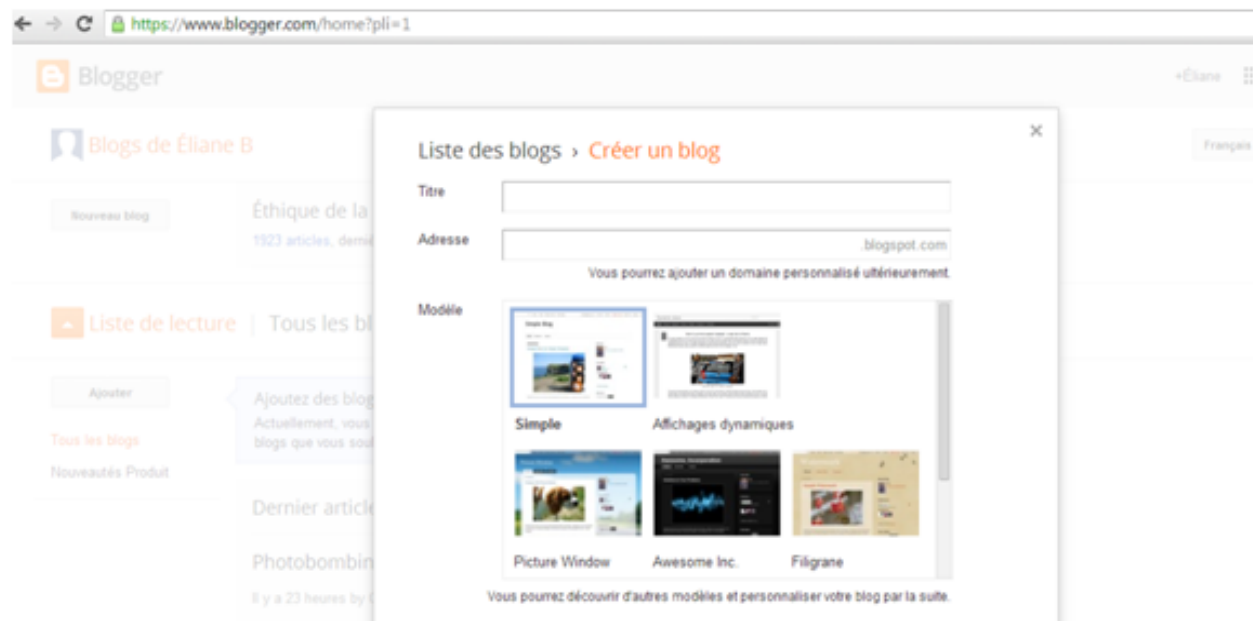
https://www.blogger.com/home?pli=1

Blogger

+Éliane

Blogs de Éliane B

Français

Nouveau blog

Éthique de la

1923 articles, derni

Liste de lecture | Tous les bl

Ajouter

Ajoutez des blog
Actuellement, vous
blogs que vous sui

Tous les blogs

Nouveautés Produit

Dernier article

Photobombin

Il y a 23 heures by

×

Liste des blogs › Créer un blog

Titre

Adresse

.blogspot.com

Vous pourrez ajouter un domaine personnalisé ultérieurement.

Modèle

Simple

Affichages dynamiques

Picture Window

Awesome Inc.

Filigrane

Vous pourrez découvrir d'autres modèles et personnaliser votre blog par la suite.